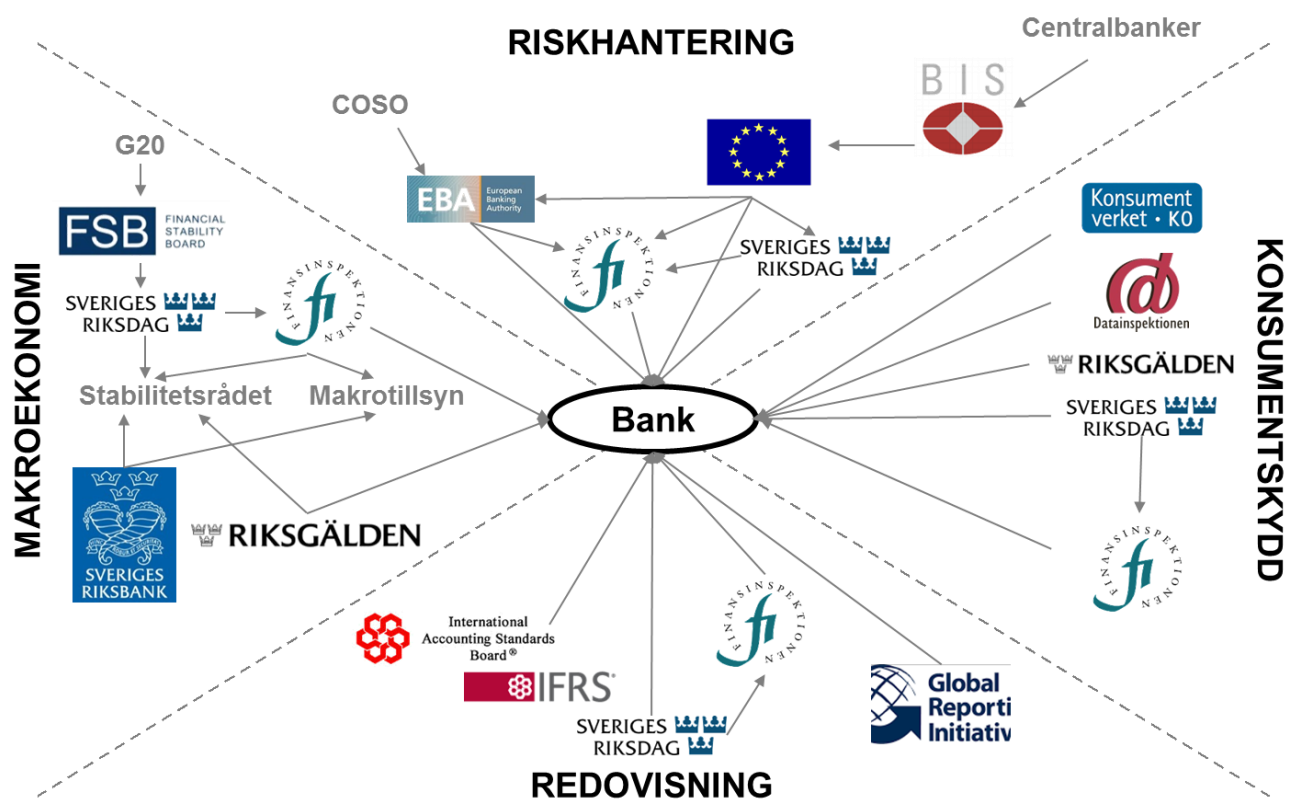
RISKHANTERING

Centralbanker

BIS

COSO

EBA European Banking Authority

G20

FSB FINANCIAL STABILITY BOARD

SVERIGES RIKSDAG

FINANSINSPEKTIONEN fi

SVERIGES RIKSDAG

FINANSINSPEKTIONEN fi

MAKROEKONOMI

Stabilitetsrådet

Makrotillsyn

Bank

SVERIGES RIKSBANK

RIKSGÄLDEN

Konsument verket • KO

Datainspektionen

RIKSGÄLDEN

SVERIGES RIKSDAG

KONSUMENTSKYDD

FINANSINSPEKTIONEN fi

International Accounting Standards Board®

IFRS

FINANSINSPEKTIONEN fi

SVERIGES RIKSDAG

Global Reporti Initiativ

REDOVISNING